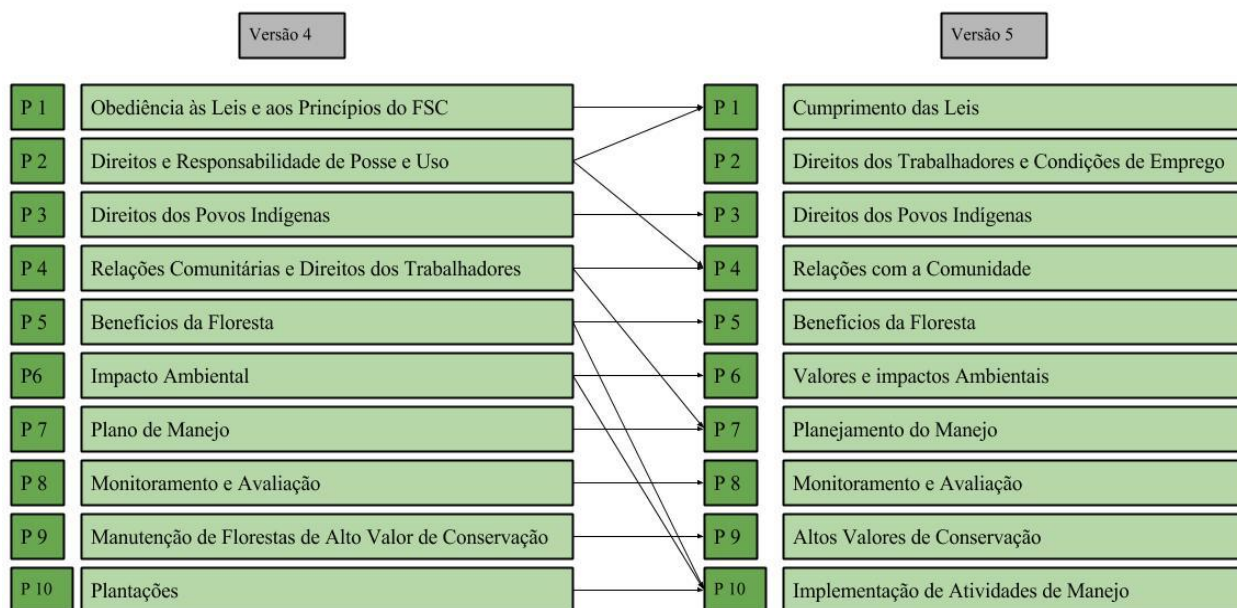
Versão 4

Versão 5

P 1 Obediência às Leis e aos Princípios do FSC

P 2 Direitos e Responsabilidade de Posse e Uso

P 3 Direitos dos Povos Indígenas

P 4 Relações Comunitárias e Direitos dos Trabalhadores

P 5 Benefícios da Floresta

P6 Impacto Ambiental

P 7 Plano de Manejo

P 8 Monitoramento e Avaliação

P 9 Manutenção de Florestas de Alto Valor de Conservação

P 10 Plantações

P 1 Cumprimento das Leis

P 2 Direitos dos Trabalhadores e Condições de Emprego

P 3 Direitos dos Povos Indígenas

P 4 Relações com a Comunidade

P 5 Benefícios da Floresta

P 6 Valores e impactos Ambientais

P 7 Planejamento do Manejo

P 8 Monitoramento e Avaliação

P 9 Altos Valores de Conservação

P 10 Implementação de Atividades de Manejo